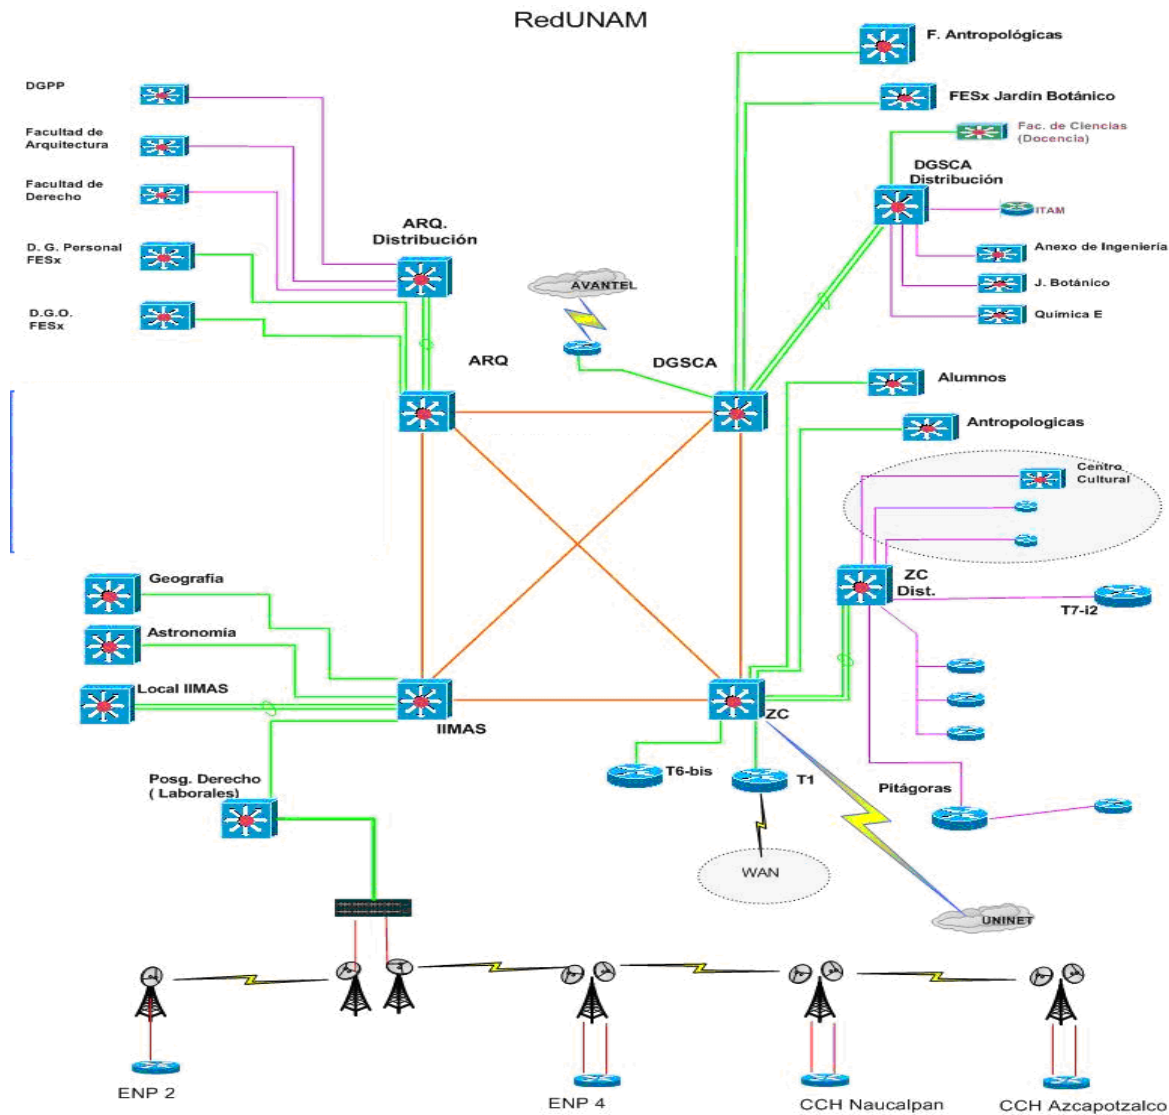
RedUNAM

DGPP

Facultad de Arquitectura

Facultad de Derecho

D. G. Personal FESx

D.G.O. FESx

ARQ. Distribución

ARQ

AVANTEL

DGSCA

F. Antropológicas

FESx Jardín Botánico

Fac. de Ciencias (Docencia)

DGSCA Distribución

ITAM

Anexo de Ingeniería

J. Botánico

Química E

Alumnos

Antropologicas

Centro Cultural

ZC Dist.

T7-i2

Geografía

Astronomía

Local IIMAS

IIMAS

ZC

T6-bis

T1

WAN

Pitágoras

UNINET

Posg. Derecho ( Laborales)

ENP 2

ENP 4

CCH Naucalpan

CCH Azcapotzalco